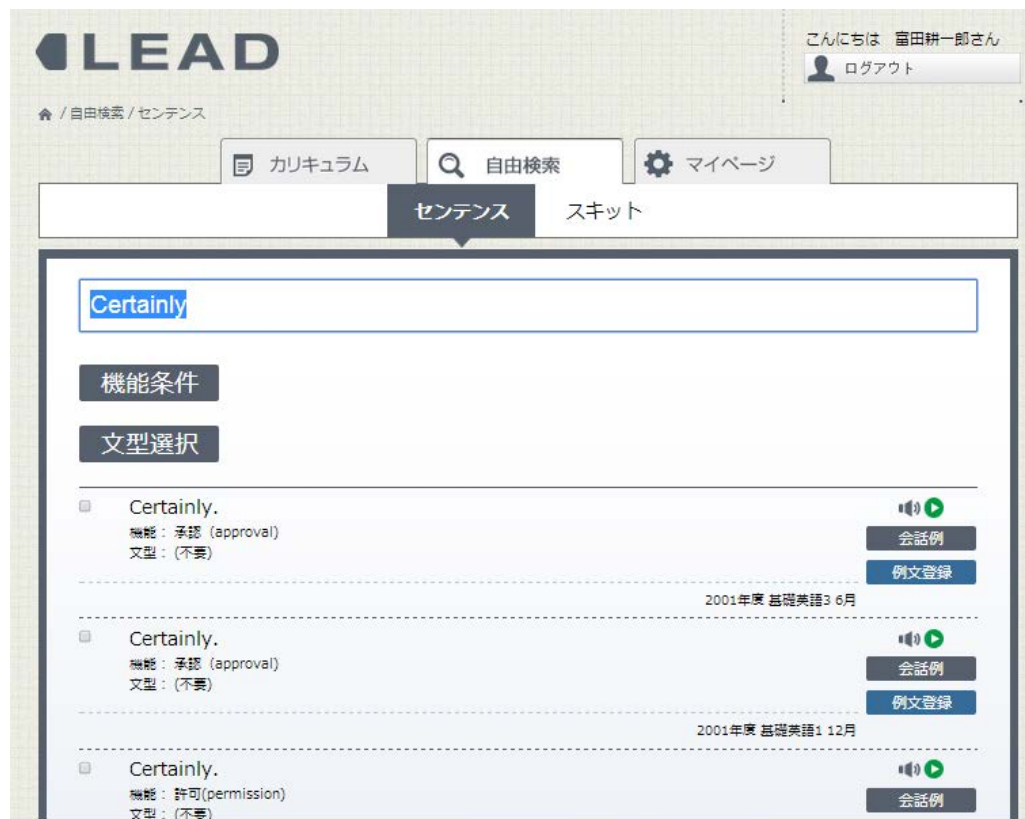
LEAD

こんにちは 富田耕一郎さん
ログアウト

/ 自由検索 / センテンス

カリキュラム
自由検索
マイページ

センテンス
スキット

Certainly

機能条件

文型選択

Certainly.
機能：承認 (approval)
文型：(不要)
会話例
例文登録
2001年度 基礎英語3 6月

Certainly.
機能：承認 (approval)
文型：(不要)
会話例
例文登録
2001年度 基礎英語1 12月

Certainly.
機能：許可(permission)
文型：(不要)
会話例